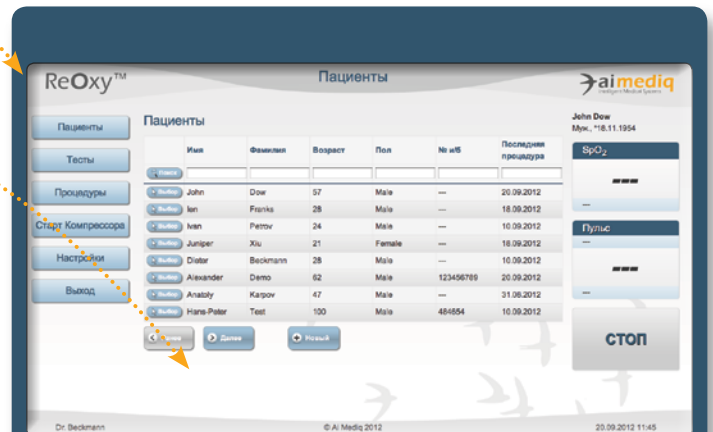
ReOxy™

Пациенты

ai mediq
Intelligent Medical Systems

Пациенты

Тесты

Процедуры

Старт Компрессора

Настройки

Выход

Пациенты

| | Имя | Фамилия | Возраст | Пол | № и/б | Последняя процедура |
|---|---|---|---|---|---|---|
| Поиск | | | | | | |
| Выбор | John | Dow | 57 | Male | --- | 20.09.2012 |
| Выбор | Ien | Franks | 28 | Male | --- | 18.09.2012 |
| Выбор | Ivan | Petrov | 24 | Male | --- | 10.09.2012 |
| Выбор | Juniper | Xiu | 21 | Female | --- | 18.09.2012 |
| Выбор | Dieter | Beckmann | 28 | Male | --- | 10.09.2012 |
| Выбор | Alexander | Demo | 62 | Male | 123456789 | 20.09.2012 |
| Выбор | Anatoly | Karpov | 47 | Male | --- | 31.08.2012 |
| Выбор | Hans-Peter | Test | 100 | Male | 484654 | 10.09.2012 |

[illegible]

Далее

Новый

John Dow
Муж., *18.11.1954

$SpO_2$

---

Пульс

---

СТОП

Dr. Beckmann

© Ai Mediq 2012

20.09.2012 11:45